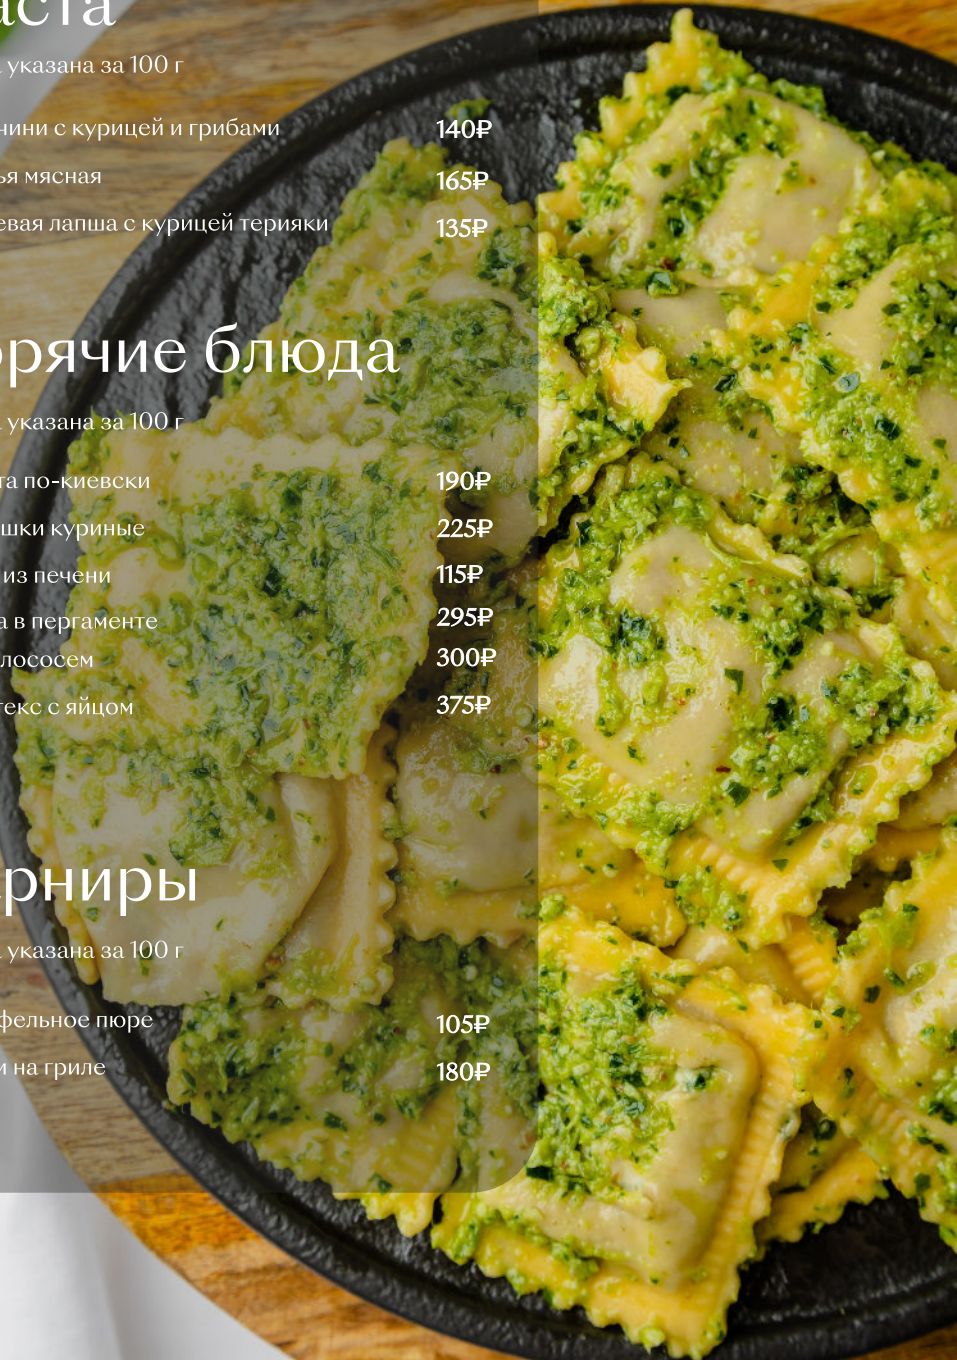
аста
указана за 100 г

нини с курицей и грибами 140₽
ья мясная 165₽
евая лапша с курицей терияки 135₽

орячие блюда
указана за 100 г

та по-киевски 190₽
шки куриные 225₽
из печени 115₽
а в пергаменте 295₽
лососем 300₽
текс с яйцом 375₽

рниры
указана за 100 г

фельное пюре 105₽
и на гриле 180₽